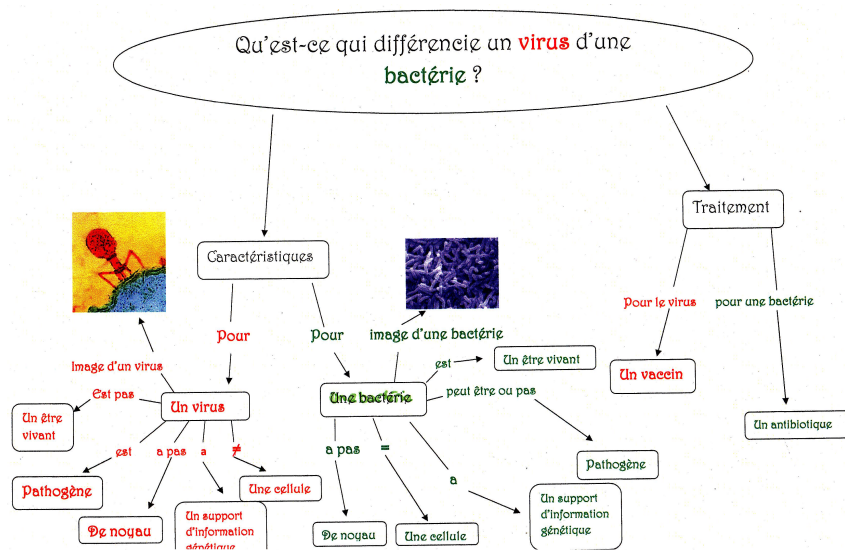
Qu'est-ce qui différencie un virus d'une bactérie ?

Caractéristiques

Traitement

Pour le virus

pour une bactérie

Un vaccin

Un antibiotique

Pour

Pour

image d'un virus

image d'une bactérie

Un virus

Est pas

Un être vivant

est

a pas

a

≠

Pathogène

De noyau

Un support d'information génétique

Une cellule

Une bactérie

est

Un être vivant

peut être ou pas

Pathogène

a pas

=

a

De noyau

Une cellule

Un support d'information génétique